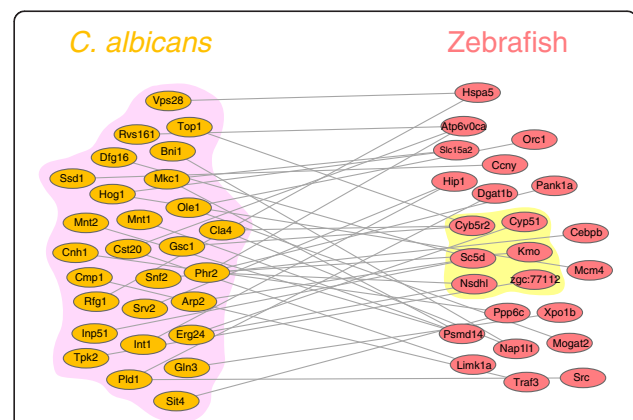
C. albicans

Zebrafish

Vps28
Rvs161
Top1
Dfg16
Bni1
Ssd1
Mkc1
Hog1
Ole1
Mnt2
Mnt1
Cla4
Cnh1
Cst20
Gsc1
Cmp1
Snf2
Phr2
Rfg1
Srv2
Arp2
Inp51
Erg24
Int1
Tpk2
Gln3
Pld1
Sit4

Hspa5
Atp6v0ca
Orc1
Slc15a2
Ccny
Hip1
Dgat1b
Pank1a
Cyb5r2
Cyp51
Cebpb
Sc5d
Kmo
Mcm4
Nsdhl
zgc:77112
Ppp6c
Xpo1b
Psmd14
Mogat2
Nap1l1
Limk1a
Src
Traf3